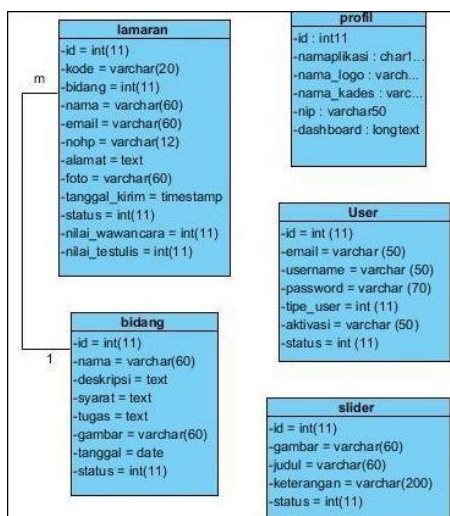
lamaran
-id = int(11)
-kode = varchar(20)
-bidang = int(11)
-nama = varchar(60)
-email = varchar(60)
-nohp = varchar(12)
-alamat = text
-foto = varchar(60)
-tanggal_kirim = timestamp
-status = int(11)
-nilai_wawancara = int(11)
-nilai_testulis = int(11)

m

1

bidang
-id = int(11)
-nama = varchar(60)
-deskripsi = text
-syarat = text
-tugas = text
-gambar = varchar(60)
-tanggal = date
-status = int(11)

profil
-id : int11
-namaplikasi : char1...
-nama_logo : varch...
-nama_kades : varc...
-nip : varchar50
-dashboard : longtext

User
-id = int (11)
-email = varchar (50)
-username = varchar (50)
-password = varchar (70)
-tipe_user = int (11)
-aktivasi = varchar (50)
-status = int (11)

slider
-id = int(11)
-gambar = varchar(60)
-judul = varchar(60)
-keterangan = varchar(200)
-status = int(11)